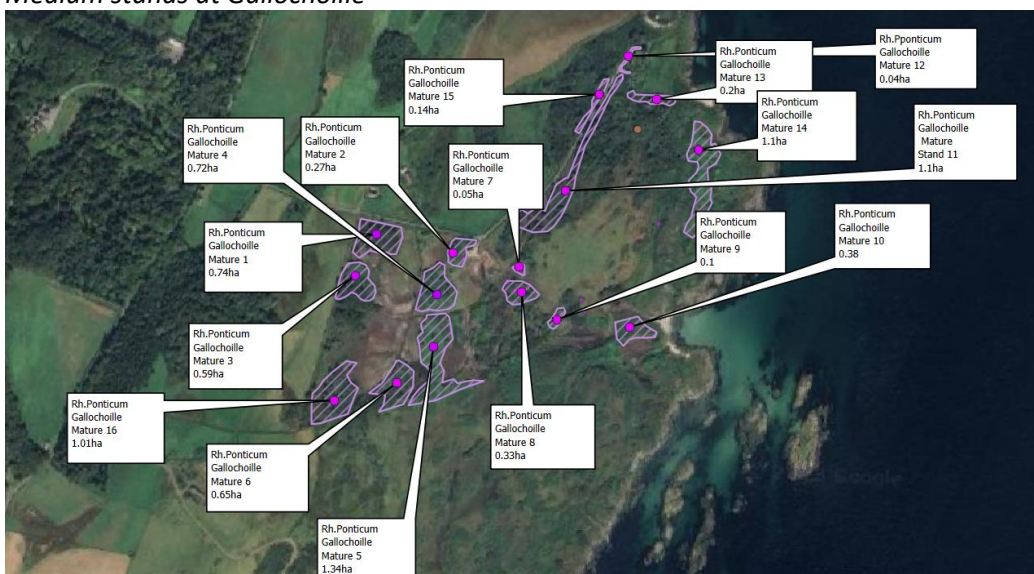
Medium stands at Gallochoille

Rh.Ponticum
Gallochoille
Mature 15
0.14ha

Rh.Ponticum
Gallochoille
Mature 13
0.2ha

Rh.Pponticum
Gallochoille
Mature 12
0.04ha

Rh.Ponticum
Gallochoille
Mature 14
1.1ha

Rh.Ponticum
Gallochoille
Mature
Stand 11
1.1ha

Rh.Ponticum
Gallochoille
Mature 4
0.72ha

Rh.Ponticum
Gallochoille
Mature 2
0.27ha

Rh.Ponticum
Gallochoille
Mature 7
0.05ha

Rh.Ponticum
Gallochoille
Mature 1
0.74ha

Rh.Ponticum
Gallochoille
Mature 9
0.1

Rh.Ponticum
Gallochoille
Mature 10
0.38

Rh.Ponticum
Gallochoille
Mature 3
0.59ha

Rh.Ponticum
Gallochoille
Mature 16
1.01ha

Rh.Ponticum
Gallochoille
Mature 8
0.33ha

Rh.Ponticum
Gallochoille
Mature 6
0.65ha

Rh.Ponticum
Gallochoille
Mature 5
1.34ha

Google